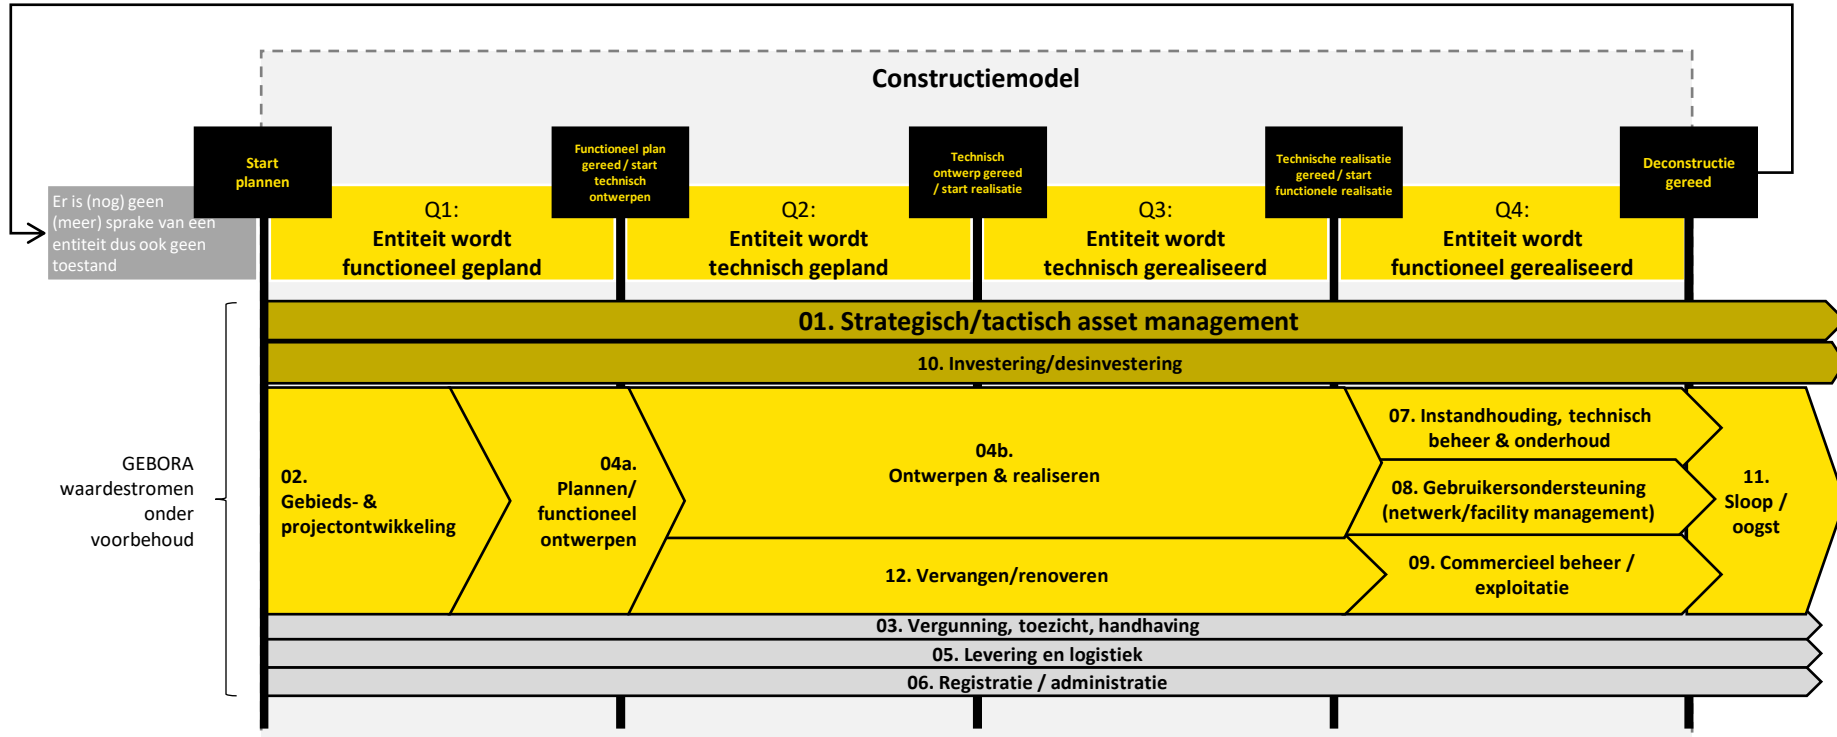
Constructiemodel

Er is (nog) geen (meer) sprake van een entiteit dus ook geen toestand

Start plannen

Q1:
Entiteit wordt functioneel gepland

Functioneel plan gereed / start technisch ontwerpen

Q2:
Entiteit wordt technisch gepland

Technisch ontwerp gereed / start realisatie

Q3:
Entiteit wordt technisch gerealiseerd

Technische realisatie gereed / start functionele realisatie

Q4:
Entiteit wordt functioneel gerealiseerd

Deconstructie gereed

GEBORA waardestromen onder voorbehoud

01. Strategisch/tactisch asset management

10. Investering/desinvestering

02.
Gebieds- & projectontwikkeling

04a.
Plannen/ functioneel ontwerpen

04b.
Ontwerpen & realiseren

12. Vervangen/renoveren

07. Instandhouding, technisch beheer & onderhoud

08. Gebruikersondersteuning (netwerk/facility management)

09. Commercieel beheer / exploitatie

11.
Sloop / oogst

03. Vergunning, toezicht, handhaving

05. Levering en logistiek

06. Registratie / administratie